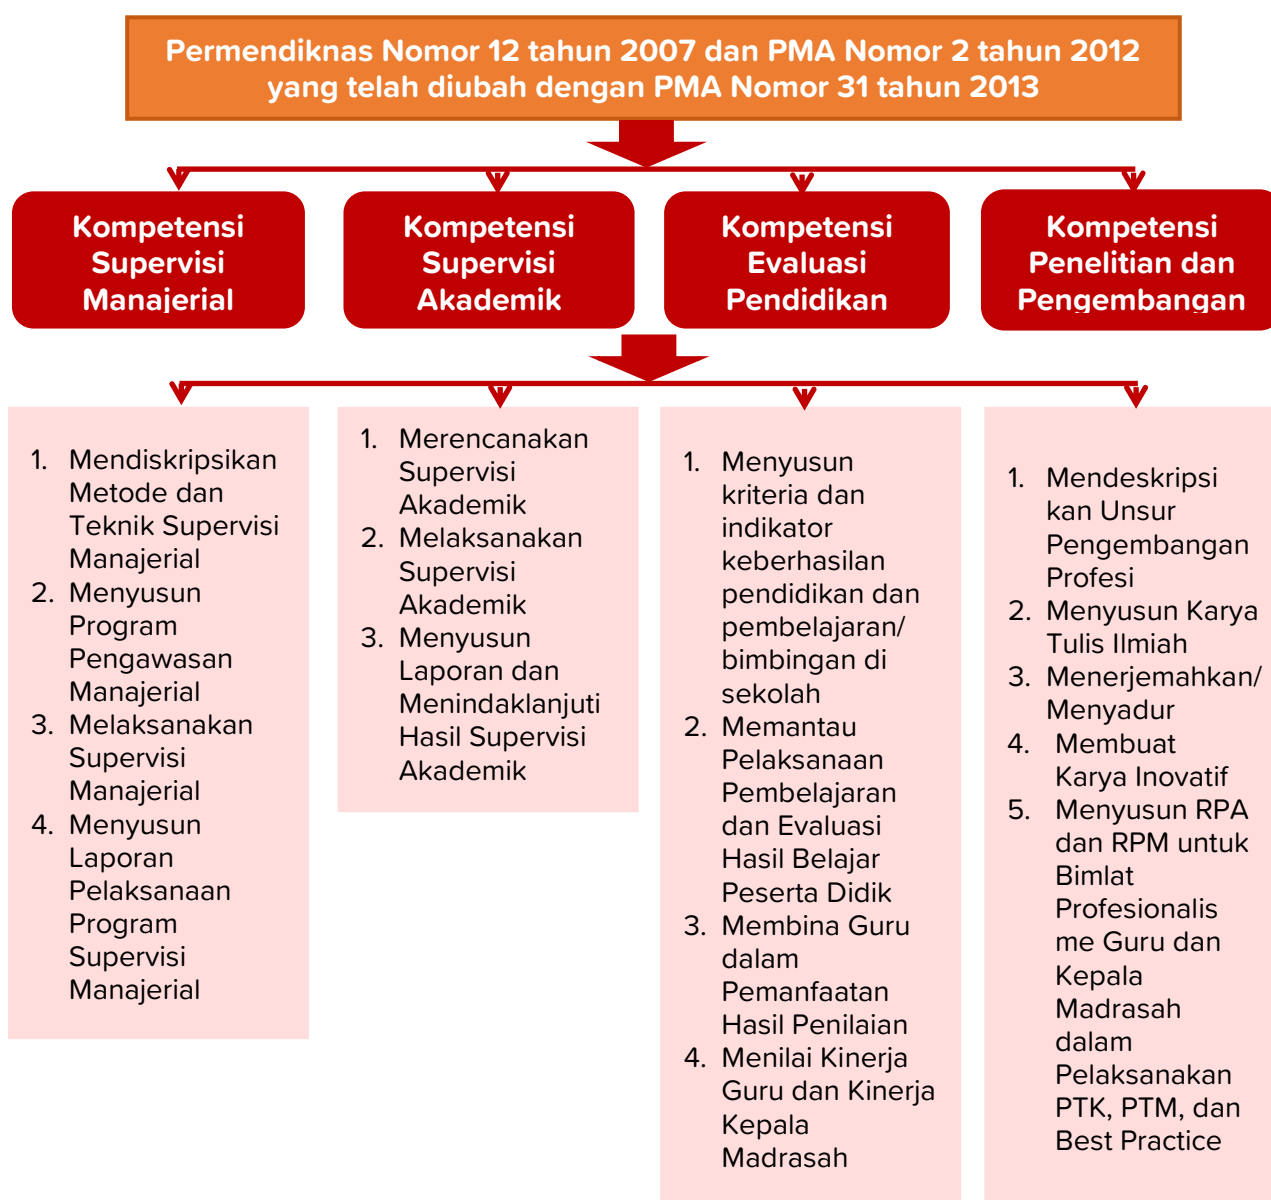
Permendiknas Nomor 12 tahun 2007 dan PMA Nomor 2 tahun 2012 yang telah diubah dengan PMA Nomor 31 tahun 2013

Kompetensi Supervisi Manajerial

Kompetensi Supervisi Akademik

Kompetensi Evaluasi Pendidikan

Kompetensi Penelitian dan Pengembangan

1. Mendiskripsikan Metode dan Teknik Supervisi Manajerial
2. Menyusun Program Pengawasan Manajerial
3. Melaksanakan Supervisi Manajerial
4. Menyusun Laporan Pelaksanaan Program Supervisi Manajerial

1. Merencanakan Supervisi Akademik
2. Melaksanakan Supervisi Akademik
3. Menyusun Laporan dan Menindaklanjuti Hasil Supervisi Akademik

1. Menyusun kriteria dan indikator keberhasilan pendidikan dan pembelajaran/ bimbingan di sekolah
2. Memantau Pelaksanaan Pembelajaran dan Evaluasi Hasil Belajar Peserta Didik
3. Membina Guru dalam Pemanfaatan Hasil Penilaian
4. Menilai Kinerja Guru dan Kinerja Kepala Madrasah

1. Mendeskripsikan Unsur Pengembangan Profesi
2. Menyusun Karya Tulis Ilmiah
3. Menerjemahkan/ Menyadur
4. Membuat Karya Inovatif
5. Menyusun RPA dan RPM untuk Bimlat Profesionalisme Guru dan Kepala Madrasah dalam Pelaksanakan PTK, PTM, dan Best Practice